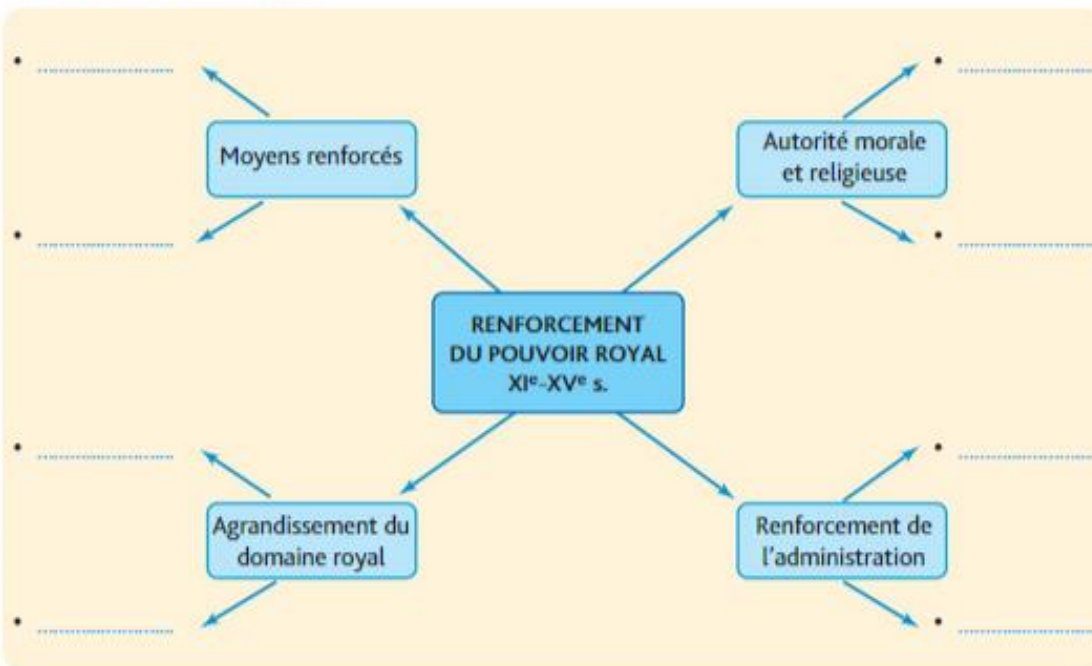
• ..................

Moyens renforcés

• ..................

• ..................

Autorité morale et religieuse

• ..................

RENFORCEMENT DU POUVOIR ROYAL XI$^{e}$-XV$^{e}$ s.

• ..................

Agrandissement du domaine royal

• ..................

• ..................

Renforcement de l'administration

• ..................